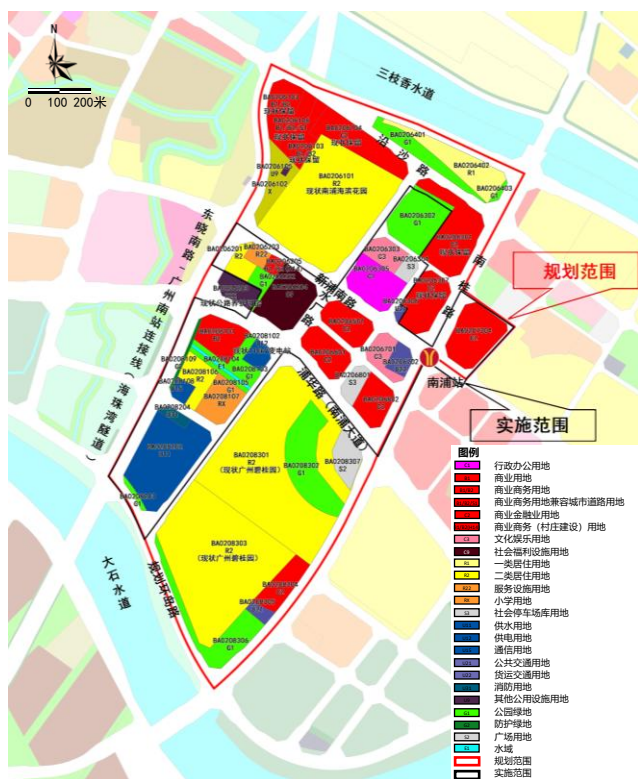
N

0 100 200米

三枝香水道

BA0206401 G1

BA0206402 R1

BA0206403 G1

BA0206101 R2 现状南浦海滨花园

BA0206102 G1

BA0206302 G1

BA0206201 R2

BA0206202 R22

BA0206303 C3

BA0206305 S3

BA0206304 C1

现状小区消防站

东晓南路（广州南站连接线（海珠湾隧道））

新涌路

南浦站

南浦路

规划范围

实施范围

BA0208102

BA0208104

BA0208105 G1

BA0208106 R2

BA0208107 R6

BA0208204

BA0206701 C3

BA0206702

BA0206801 S3

BA0208201

BA0208301 R2 （现状广州碧桂园）

BA0208302 G1

BA0208307 S2

BA0208303 R2 （现状广州碧桂园）

BA0208306 G1

BA0208205 G1

浦华路（南浦大道）

大石水道

滨江东南路

图例
C1 行政办公用地
B1 商业用地
商业商务用地
商业商务用地兼容城市道路用地
商业金融业用地
商业商务（村庄建设）用地
C3 文化娱乐用地
C9 社会福利设施用地
R1 一类居住用地
R2 二类居住用地
R22 服务设施用地
R6 小学用地
S3 社会停车场库用地
供水用地
供电用地
通信用地
公共交通用地
货运交通用地
消防用地
其他公用设施用地
G1 公园绿地
G2 防护绿地
S2 广场用地
E1 水域
规划范围
实施范围